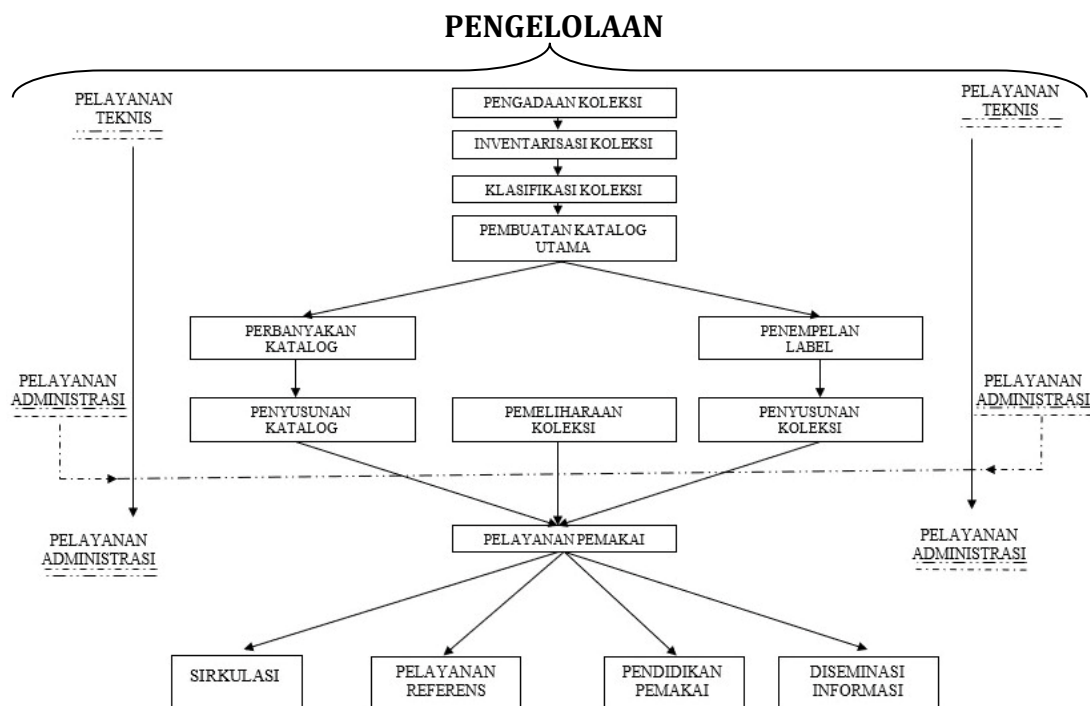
PENGELOLAAN

PELAYANAN TEKNIS

PENGADAAN KOLEKSI

INVENTARISASI KOLEKSI

KLASIFIKASI KOLEKSI

PEMBUATAN KATALOG UTAMA

PELAYANAN TEKNIS

PERBANYAKAN KATALOG

PENEMPELAN LABEL

PELAYANAN ADMINISTRASI

PENYUSUNAN KATALOG

PEMELIHARAAN KOLEKSI

PENYUSUNAN KOLEKSI

PELAYANAN ADMINISTRASI

PELAYANAN ADMINISTRASI

PELAYANAN PEMAKAI

PELAYANAN ADMINISTRASI

SIRKULASI

PELAYANAN REFERENS

PENDIDIKAN PEMAKAI

DISEMINASI INFORMASI